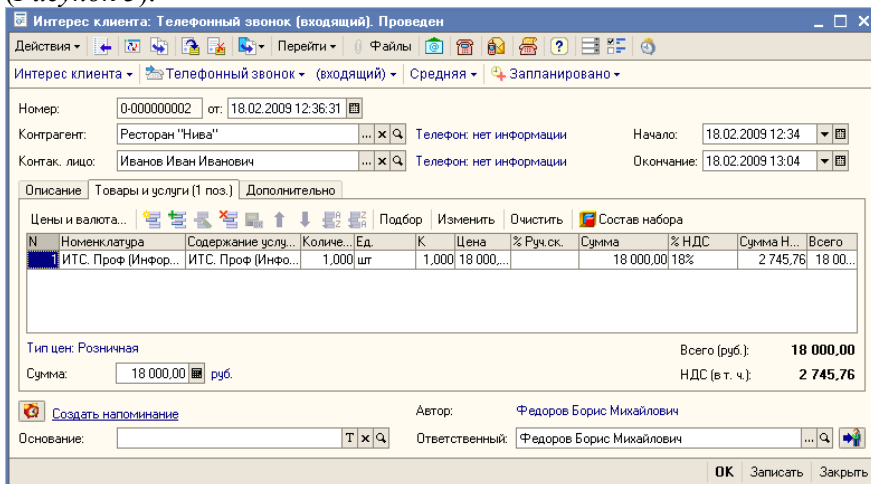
(Рисунок 5).

Интерес клиента: Телефонный звонок (входящий). Проведен

Действия ▾ | Перейти ▾ | Файлы

Интерес клиента ▾ | Телефонный звонок ▾ (входящий) ▾ | Средняя ▾ | Запланировано ▾

Номер: 0-000000002 от: 18.02.2009 12:36:31

Контрагент: Ресторан "Нива" Телефон: нет информации Начало: 18.02.2009 12:34

Контак. лицо: Иванов Иван Иванович Телефон: нет информации Окончание: 18.02.2009 13:04

Описание | Товары и услуги (1 поз.) | Дополнительно

Цены и валюта... Подбор Изменить Очистить Состав набора

| N | Номенклатура | Содержание услу... | Количе... | Ед. | К | Цена | % Руч.ск. | Сумма | % НДС | Сумма Н... | Всего |
|---|---|---|---|---|---|---|---|---|---|---|---|
| 1 | ИТС. Проф (Инфор... | ИТС. Проф (Инфо... | 1,000 | шт | 1,000 | 18 000,... | | 18 000,00 | 18% | 2 745,76 | 18 00... |

Тип цен: Розничная

Всего (руб.): 18 000,00

Сумма: 18 000,00 руб.

НДС (в т. ч.): 2 745,76

Создать напоминание

Автор: Федоров Борис Михайлович

Основание:

Ответственный: Федоров Борис Михайлович

OK | Записать | Закрыть